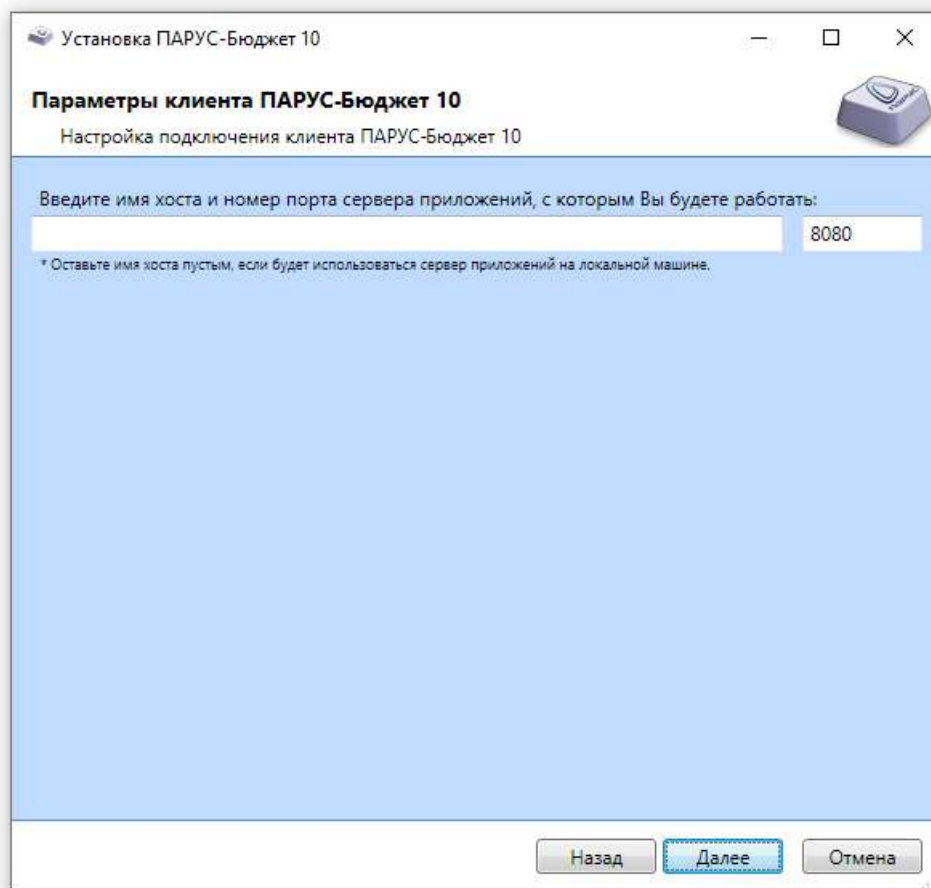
Установка ПАРУС-Бюджет 10

Параметры клиента ПАРУС-Бюджет 10

Настройка подключения клиента ПАРУС-Бюджет 10

Введите имя хоста и номер порта сервера приложений, с которым Вы будете работать:

8080

* Оставьте имя хоста пустым, если будет использоваться сервер приложений на локальной машине.

Назад Далее Отмена